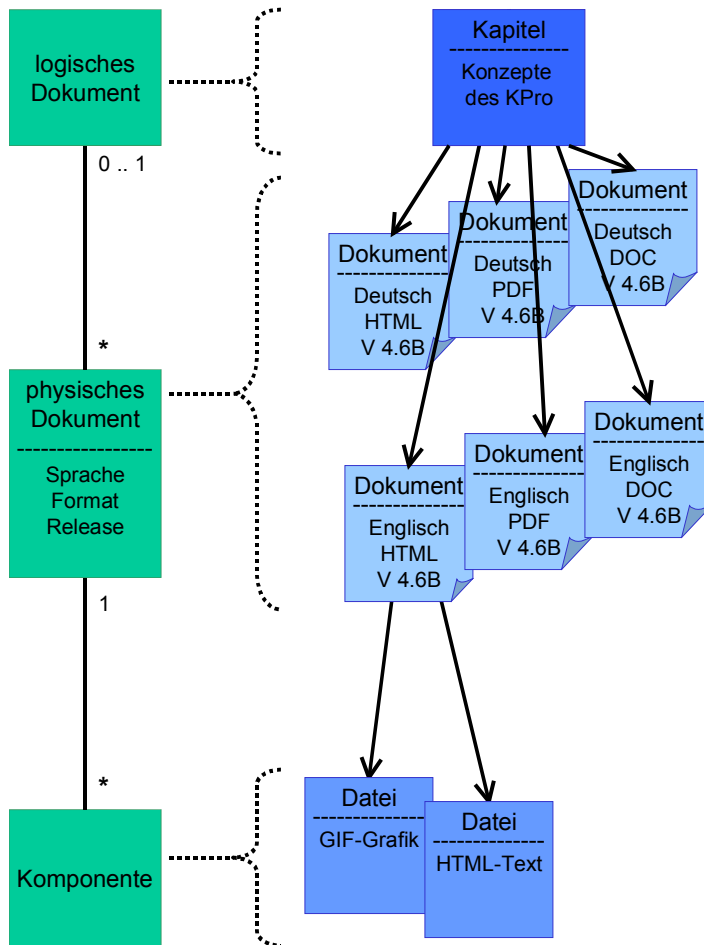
logisches Dokument

0 .. 1

*

physisches Dokument

Sprache
Format
Release

1

*

Komponente

Kapitel

Konzepte des KPro

Dokument
Deutsch
HTML
V 4.6B

Dokument
Deutsch
PDF
V 4.6B

Dokument
Deutsch
DOC
V 4.6B

Dokument
Englisch
HTML
V 4.6B

Dokument
Englisch
PDF
V 4.6B

Dokument
Englisch
DOC
V 4.6B

Datei
GIF-Grafik

Datei
HTML-Text